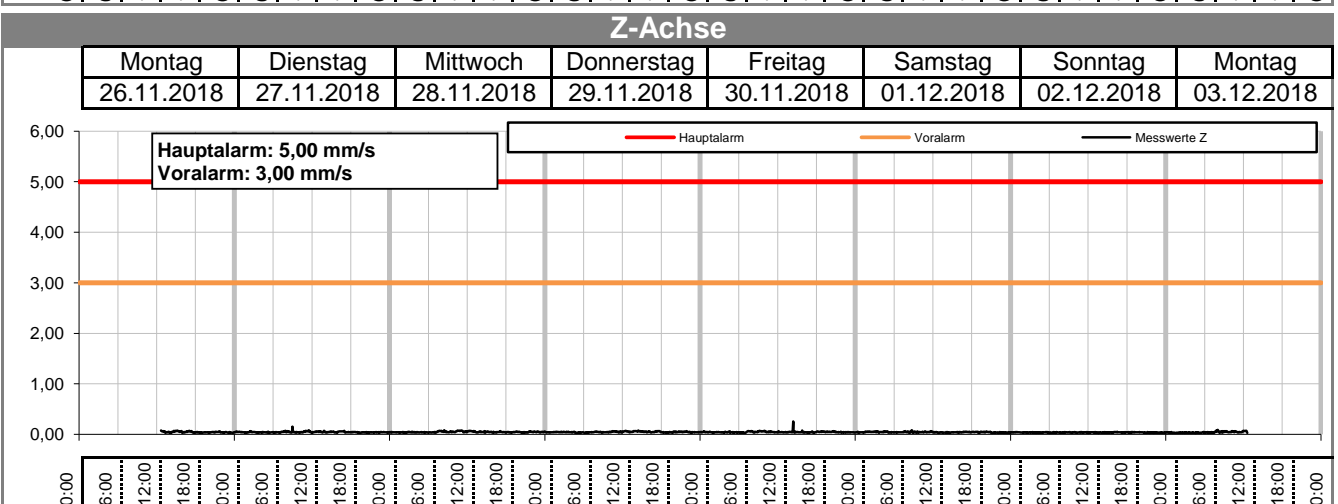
Z-Achse

| Montag | Dienstag | Mittwoch | Donnerstag | Freitag | Samstag | Sonntag | Montag |
|---|---|---|---|---|---|---|---|
| 26.11.2018 | 27.11.2018 | 28.11.2018 | 29.11.2018 | 30.11.2018 | 01.12.2018 | 02.12.2018 | 03.12.2018 |

Hauptalarm: 5,00 mm/s
Voralarm: 3,00 mm/s

Hauptalarm
Voralarm
Messwerte Z

6,00
5,00
4,00
3,00
2,00
1,00
0,00

0:00 6:00 12:00 18:00 0:00 6:00 12:00 18:00 0:00 6:00 12:00 18:00 0:00 6:00 12:00 18:00 0:00 6:00 12:00 18:00 0:00 6:00 12:00 18:00 0:00 6:00 12:00 18:00 0:00 6:00 12:00 18:00 0:00